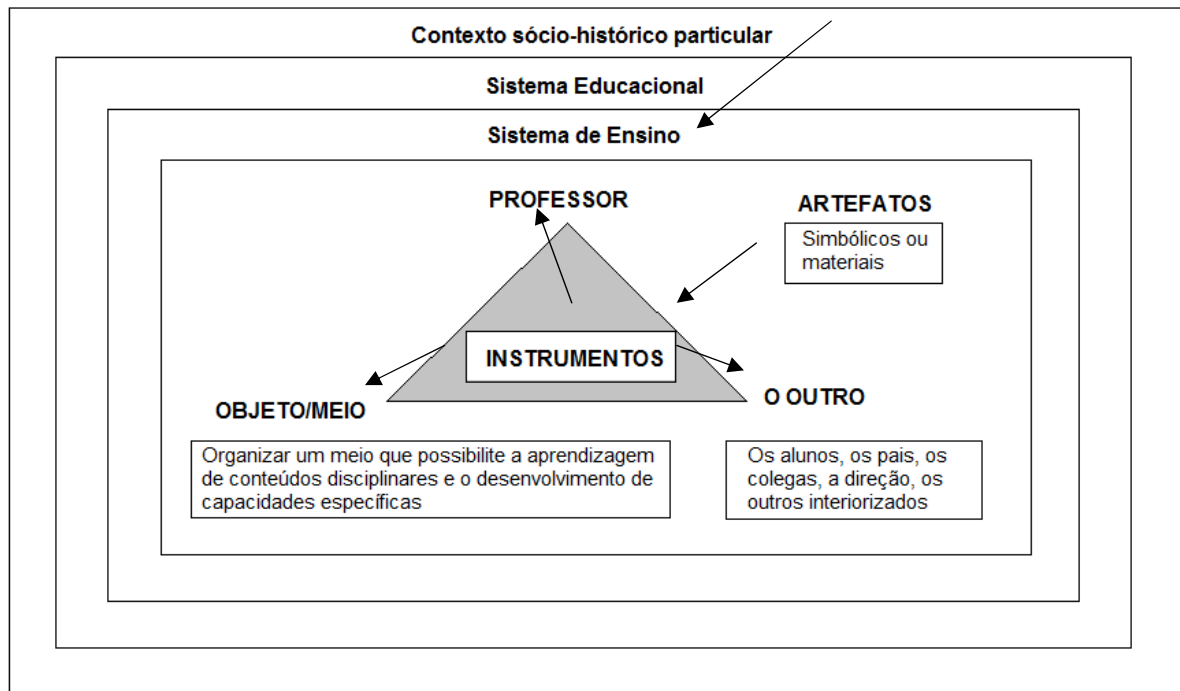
Contexto sócio-histórico particular

Sistema Educacional

Sistema de Ensino

PROFESSOR

ARTEFATOS

Simbólicos ou materiais

INSTRUMENTOS

OBJETO/MEIO

O OUTRO

Organizar um meio que possibilite a aprendizagem de conteúdos disciplinares e o desenvolvimento de capacidades específicas

Os alunos, os pais, os colegas, a direção, os outros interiorizados